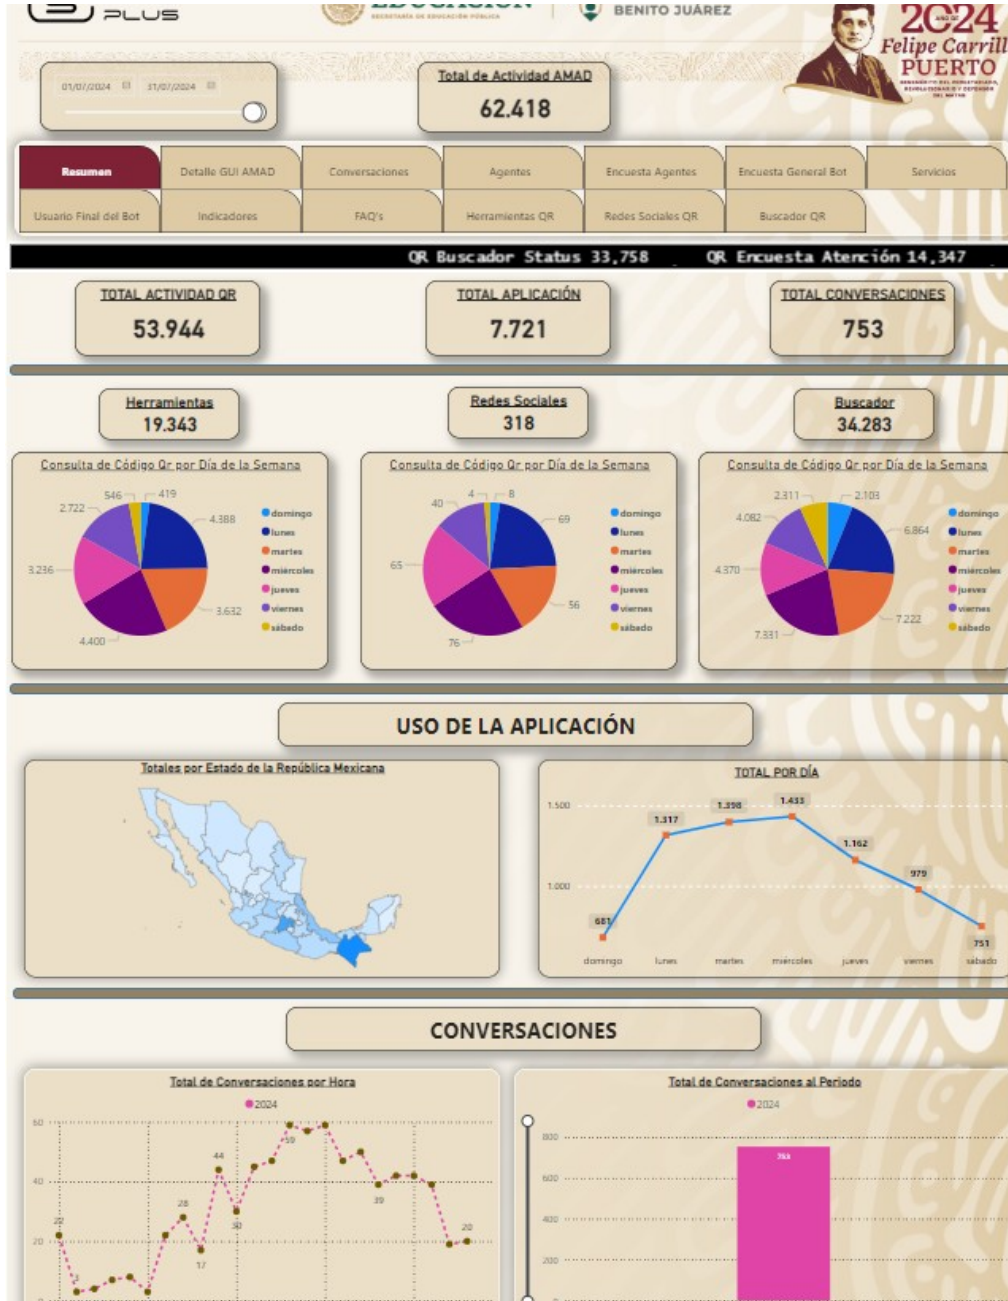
PLUS

EDUCACIÓN
SECRETARÍA DE EDUCACIÓN PÚBLICA

BENITO JUÁREZ

2024
Felipe Carrill
PUERTO
BENEMÉRITO DEL PROLETARIADO, REVOLUCIONARIO Y DEFENSOR DEL MAYAB

01/07/2024 31/07/2024

Total de Actividad AMAD
62.418

Resumen | Detalle GUI AMAD | Conversaciones | Agentes | Encuesta Agentes | Encuesta General Bot | Servicios
Usuario Final del Bot | Indicadores | FAQ's | Herramientas QR | Redes Sociales QR | Buscador QR

QR Buscador Status 33,758 QR Encuesta Atención 14,347

TOTAL ACTIVIDAD QR
53.944

TOTAL APLICACIÓN
7.721

TOTAL CONVERSACIONES
753

Herramientas
19.343

Redes Sociales
318

Buscador
34.283

Consulta de Código Qr por Día de la Semana
546 419 2.722 4.388 3.236 3.632 4.400
domingo lunes martes miércoles jueves viernes sábado

Consulta de Código Qr por Día de la Semana
40 4 8 69 65 56 76
domingo lunes martes miércoles jueves viernes sábado

Consulta de Código Qr por Día de la Semana
2.311 2.103 4.082 6.864 4.370 7.222 7.331
domingo lunes martes miércoles jueves viernes sábado

USO DE LA APLICACIÓN

Totales por Estado de la República Mexicana

TOTAL POR DÍA
1.500
1.000
681 1.317 1.398 1.433 1.162 979 751
domingo lunes martes miércoles jueves viernes sábado

CONVERSACIONES

Total de Conversaciones por Hora
2024
60
40
20
22 3 28 44 30 17 59 39 20

Total de Conversaciones al Periodo
2024
800
600
400
200
766